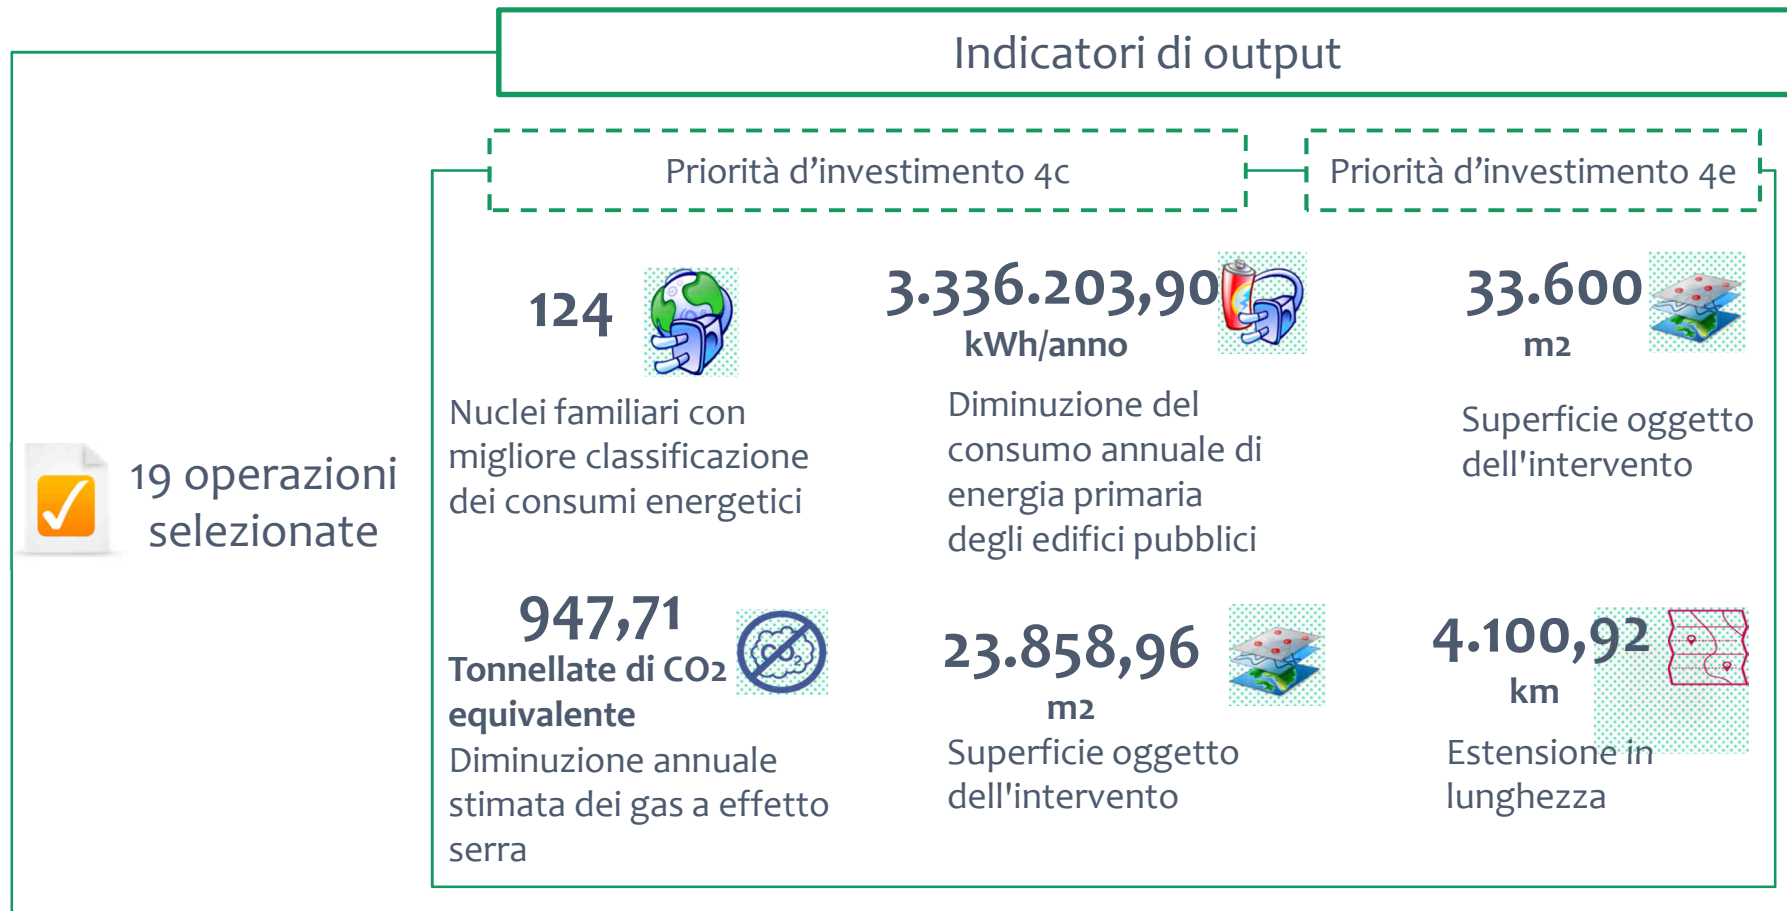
Indicatori di output

19 operazioni selezionate

Priorità d'investimento 4c

Priorità d'investimento 4e

124

Nuclei familiari con migliore classificazione dei consumi energetici

3.336.203,90 kWh/anno

Diminuzione del consumo annuale di energia primaria degli edifici pubblici

33.600 m2

Superficie oggetto dell'intervento

947,71 Tonnellate di $CO_2$ equivalente

Diminuzione annuale stimata dei gas a effetto serra

23.858,96 m2

Superficie oggetto dell'intervento

4.100,92 km

Estensione in lunghezza